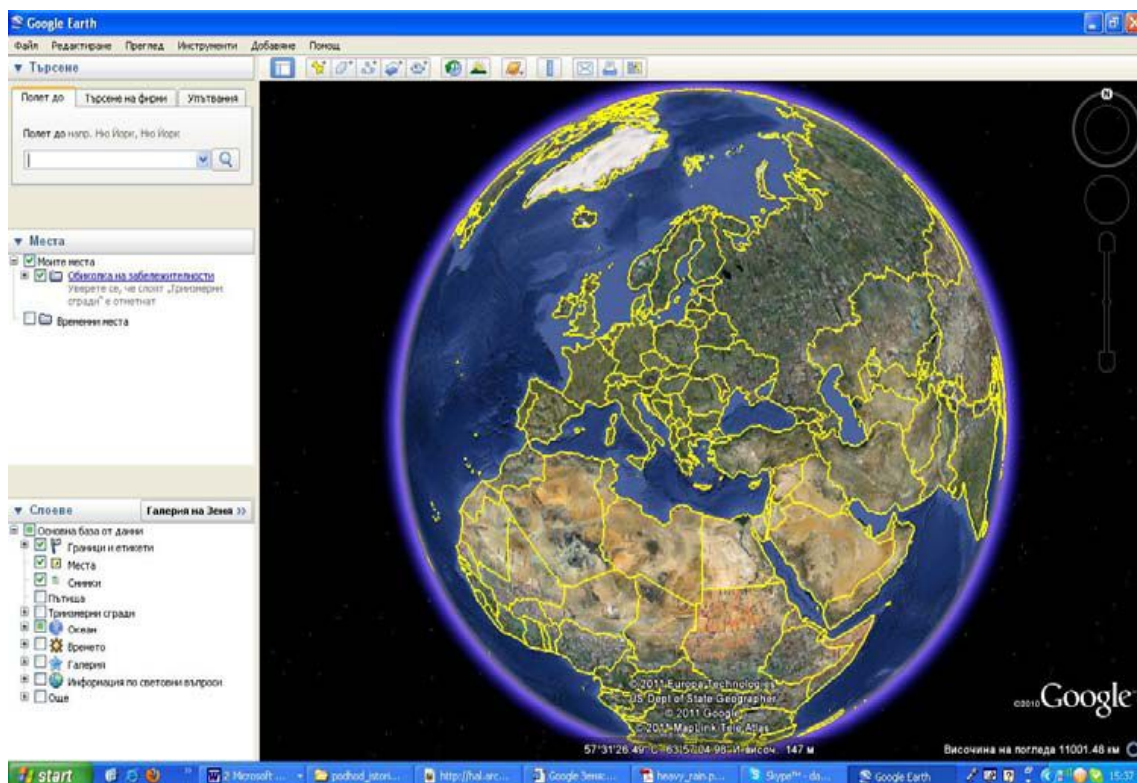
Google Earth

Файл Редактиране Преглед Инструменти Добавяне Помощ

▼ Търсене

Полет до | Търсене на фирми | Упътвания

Полет до напр. Ню Йорк, Ню Йорк

▼ Места

Моите места
Обиколка на забележителности
Уверете се, че слоят „Триизмерни сгради" е отметнат
Временни места

▼ Слоеве | Галерия на Земя »

Основна база от данни
Граници и етикети
Места
Снимки
Пътища
Триизмерни сгради
Океан
Времето
Галерия
Информация по световни въпроси
Още

© 2011 Europa Technologies
US Dept of State Geographer
© 2011 Google
© 2011 MapLink/Tele Atlas

57°31'26.49" С 63°57'04.98" И височ. 147 м

©2010 Google

Височина на погледа 11001.48 км

start | 2 Microsoft ... | podhod_istori... | http://hal.arc... | Google Земя:... | heavy_rain.p... | Skype™ - da... | Google Earth | 15:37